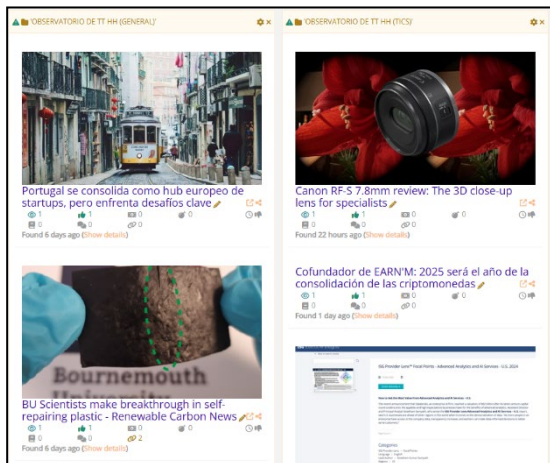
'OBSERVATORIO DE TT HH (GENERAL)'

Portugal se consolida como hub europeo de startups, pero enfrenta desafíos clave

1 1 0 0
0 0 0

Found 6 days ago (Show details)

Bournemouth

BU Scientists make breakthrough in self-repairing plastic - Renewable Carbon News

1 0 0 0
0 0 2

Found 6 days ago (Show details)

'OBSERVATORIO DE TT HH (TICS)'

Canon RF-S 7.8mm review: The 3D close-up lens for specialists

1 0 0 0
0 0 0

Found 22 hours ago (Show details)

Cofundador de EARN'M: 2025 será el año de la consolidación de las criptomonedas

1 1 0 0
0 0 0

Found 1 day ago (Show details)

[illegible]